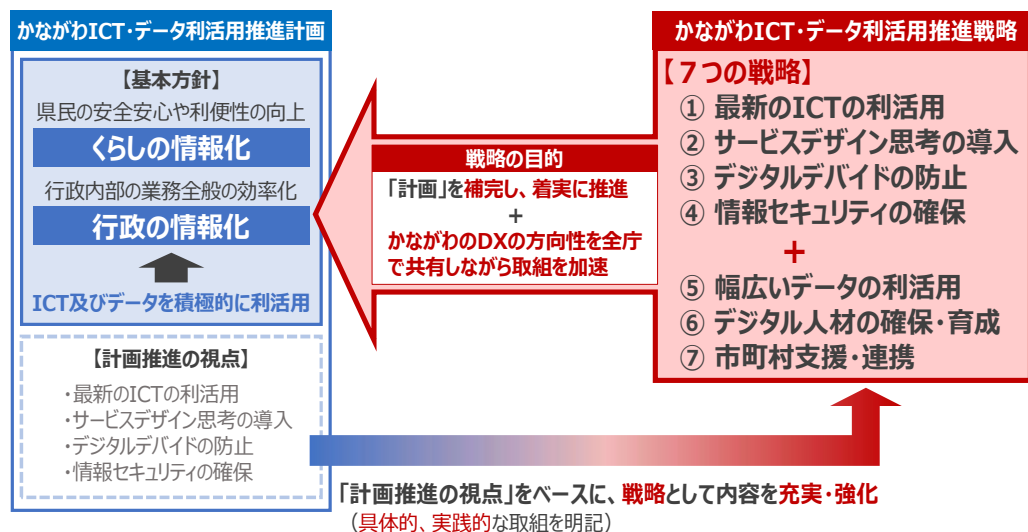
かながわICT･データ利活用推進計画

【基本方針】
県民の安全安心や利便性の向上
くらしの情報化
行政内部の業務全般の効率化
行政の情報化
ICT及びデータを積極的に利活用

【計画推進の視点】
・最新のICTの利活用
・サービスデザイン思考の導入
・デジタルデバイドの防止
・情報セキュリティの確保

戦略の目的
「計画」を補完し、着実に推進
＋
かながわのDXの方向性を全庁で共有しながら取組を加速

かながわICT･データ利活用推進戦略
【７つの戦略】
① 最新のICTの利活用
② サービスデザイン思考の導入
③ デジタルデバイドの防止
④ 情報セキュリティの確保
＋
⑤ 幅広いデータの利活用
⑥ デジタル人材の確保･育成
⑦ 市町村支援･連携

「計画推進の視点」をベースに、戦略として内容を充実･強化
（具体的、実践的な取組を明記）